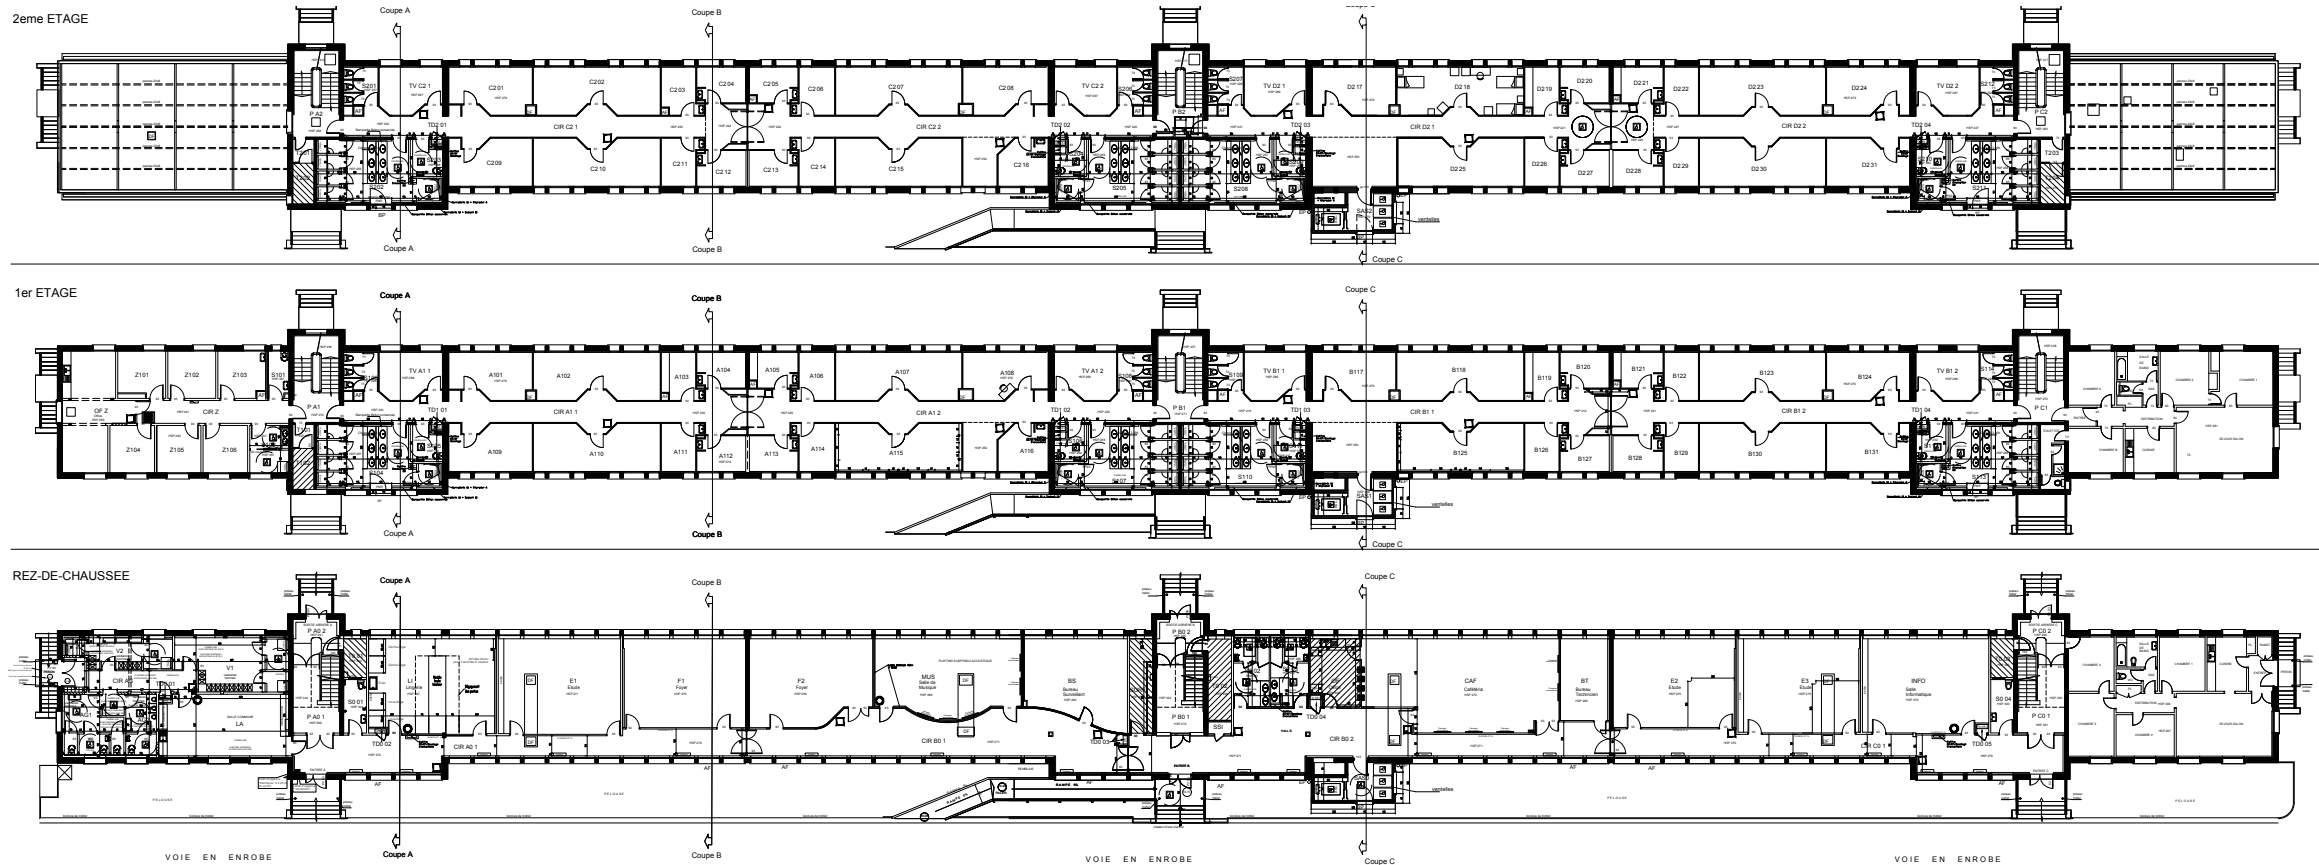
2eme ETAGE

Coupe A
Coupe B
Coupe C

S201
TV C2 1
C201
C202
C203
C204
C205
C206
C207
C208
TV C2 2
S206
P B2
S207
TV D2 1
D217
D218
D219
D220
D221
D222
D223
D224
TV D2 2
S212
P C2
P A2
TD2 01
CIR C2 1
CIR C2 2
TD2 02
TD2 03
CIR D2 1
CIR D2 2
TD2 04
C209
C210
C211
C212
C213
C214
C215
C216
S205
S208
D225
D226
D227
D228
D229
D230
D231
S210
S211
T203
S202
BP
SAS2
ventelles

Coupe A
Coupe B
Coupe C

1er ETAGE

Coupe A
Coupe B
Coupe C

Z101
Z102
Z103
S101
TV A1 1
A101
A102
A103
A104
A105
A106
A107
A108
TV A1 2
S106
TV B1 1
S109
B117
B118
B119
B120
B121
B122
B123
B124
TV B1 2
S114
OF Z
CIR Z
P A1
TD1 01
CIR A1 1
CIR A1 2
TD1 02
P B1
TD1 03
CIR B1 1
CIR B1 2
TD1 04
P C1
Z104
Z105
Z106
A109
A110
A111
A112
A113
A114
A115
A116
S107
S110
B125
B126
B127
B128
B129
B130
B131
S113
SAS1
ventelles

Coupe A
Coupe B
Coupe C

REZ-DE-CHAUSSEE

Coupe A
Coupe B
Coupe C

V2
V1
CIR A0
LA
P A0 2
P A0 1
S0 01
LI
Lingerie
TD0 02
CIR A0 1
E1
Etude
F1
Foyer
F2
Foyer
MUS
Salle de Musique
BS
Bureau Surveillant
CIR B0 1
TD0 03
P B0 2
P B0 1
SSI
TD0 04
CIR B0 2
CAF
Cafétéria
BT
Bureau Technicien
E2
Etude
E3
Etude
INFO
Salle Informatique
CIR C0 1
S0 04
TD0 05
P C0 2
P C0 1
AF
AF
AF
AF
AF
ventelles

VOIE EN ENROBE
Coupe A
Coupe B
VOIE EN ENROBE
Coupe C
VOIE EN ENROBE